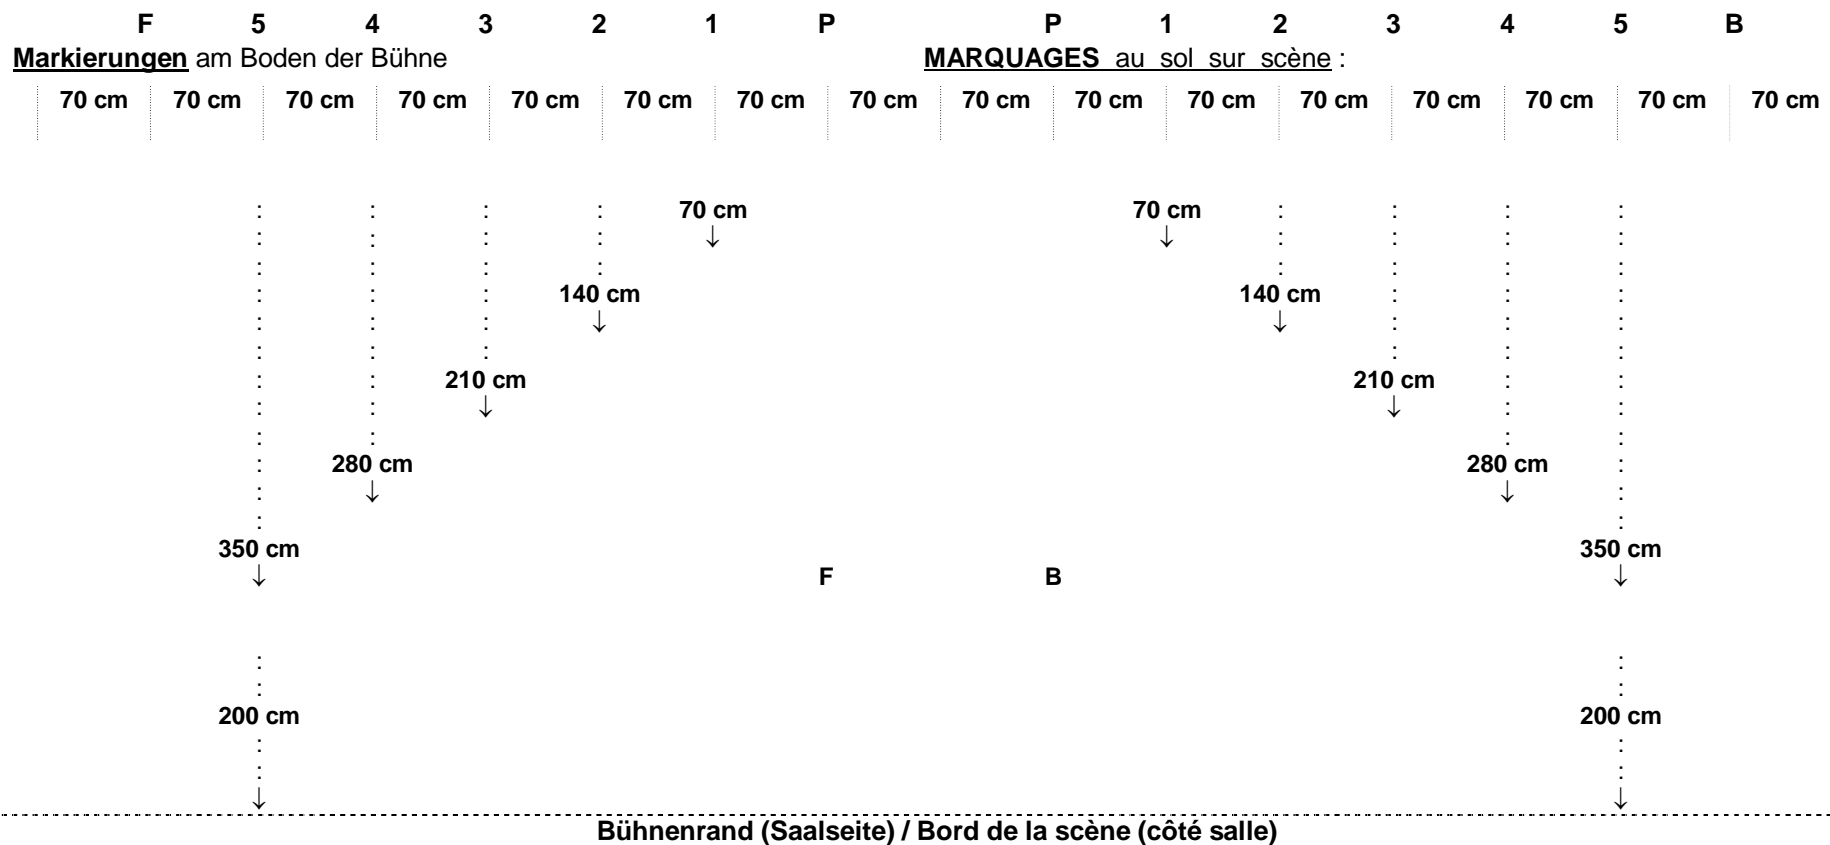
F 5 4 3 2 1 P P 1 2 3 4 5 B

**Markierungen** am Boden der Bühne

**MARQUAGES** au sol sur scène :

| 70 cm | 70 cm | 70 cm | 70 cm | 70 cm | 70 cm | 70 cm | 70 cm | 70 cm | 70 cm | 70 cm | 70 cm | 70 cm | 70 cm | 70 cm | 70 cm |
|---|---|---|---|---|---|---|---|---|---|---|---|---|---|---|---|

70 cm
↓

70 cm
↓

140 cm
↓

140 cm
↓

210 cm
↓

210 cm
↓

280 cm
↓

280 cm
↓

350 cm
↓

F B

350 cm
↓

200 cm
↓

200 cm
↓

Bühnenrand (Saalseite) / Bord de la scène (côté salle)